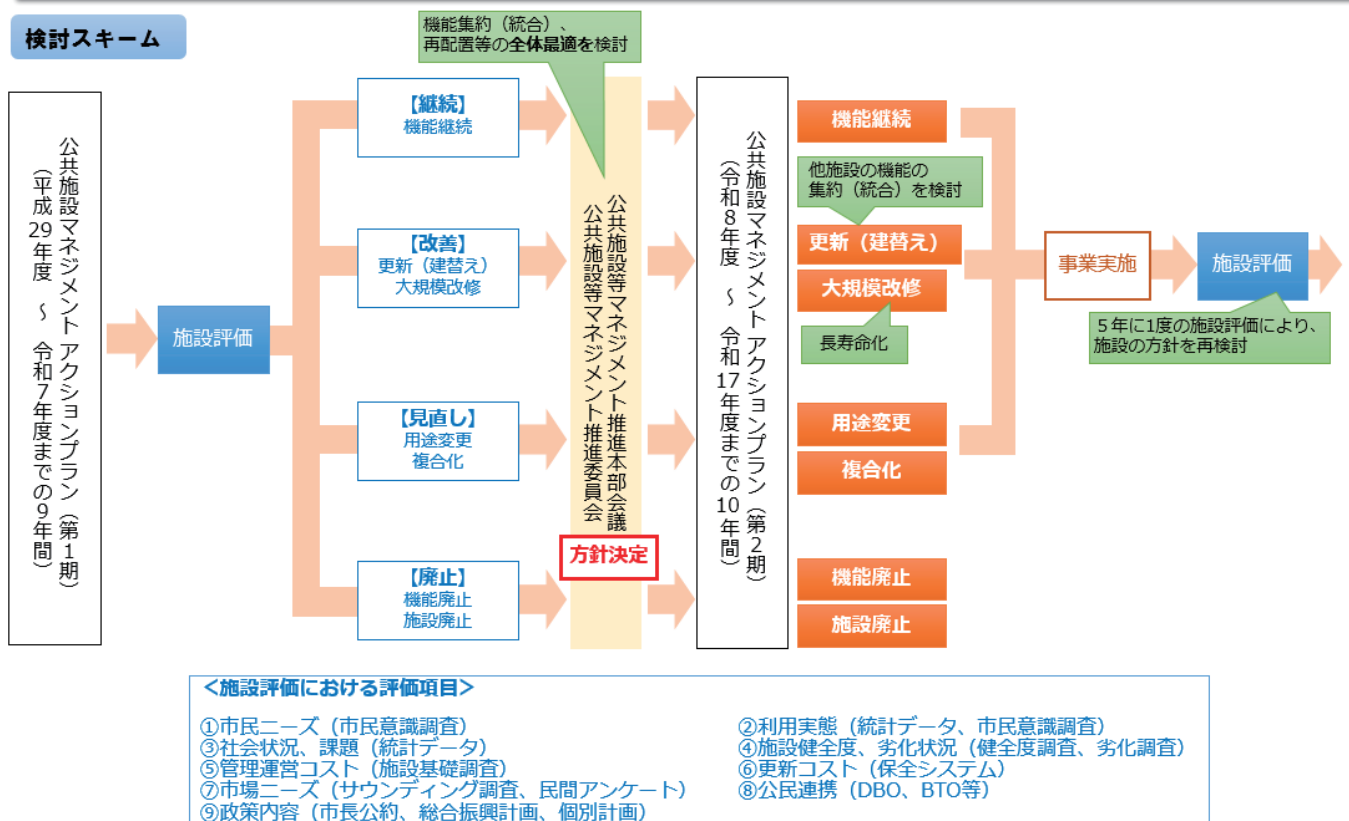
検討スキーム

公共施設マネジメント アクションプラン（第１期）
（平成29年度 ～ 令和7年度までの9年間）

施設評価

【継続】
機能継続

【改善】
更新（建替え）
大規模改修

【見直し】
用途変更
複合化

【廃止】
機能廃止
施設廃止

機能集約（統合）、
再配置等の全体最適を検討

公共施設等マネジメント推進本部会議
公共施設等マネジメント推進委員会

方針決定

公共施設マネジメント アクションプラン（第２期）
（令和８年度 ～ 令和17年度までの10年間）

機能継続

他施設の機能の
集約（統合）を検討

更新（建替え）

大規模改修

長寿命化

用途変更

複合化

機能廃止

施設廃止

事業実施

施設評価

５年に1度の施設評価により、
施設の方針を再検討

＜施設評価における評価項目＞

①市民ニーズ（市民意識調査）
③社会状況、課題（統計データ）
⑤管理運営コスト（施設基礎調査）
⑦市場ニーズ（サウンディング調査、民間アンケート）
⑨政策内容（市長公約、総合振興計画、個別計画）

②利用実態（統計データ、市民意識調査）
④施設健全度、劣化状況（健全度調査、劣化調査）
⑥更新コスト（保全システム）
⑧公民連携（DBO、BTO等）